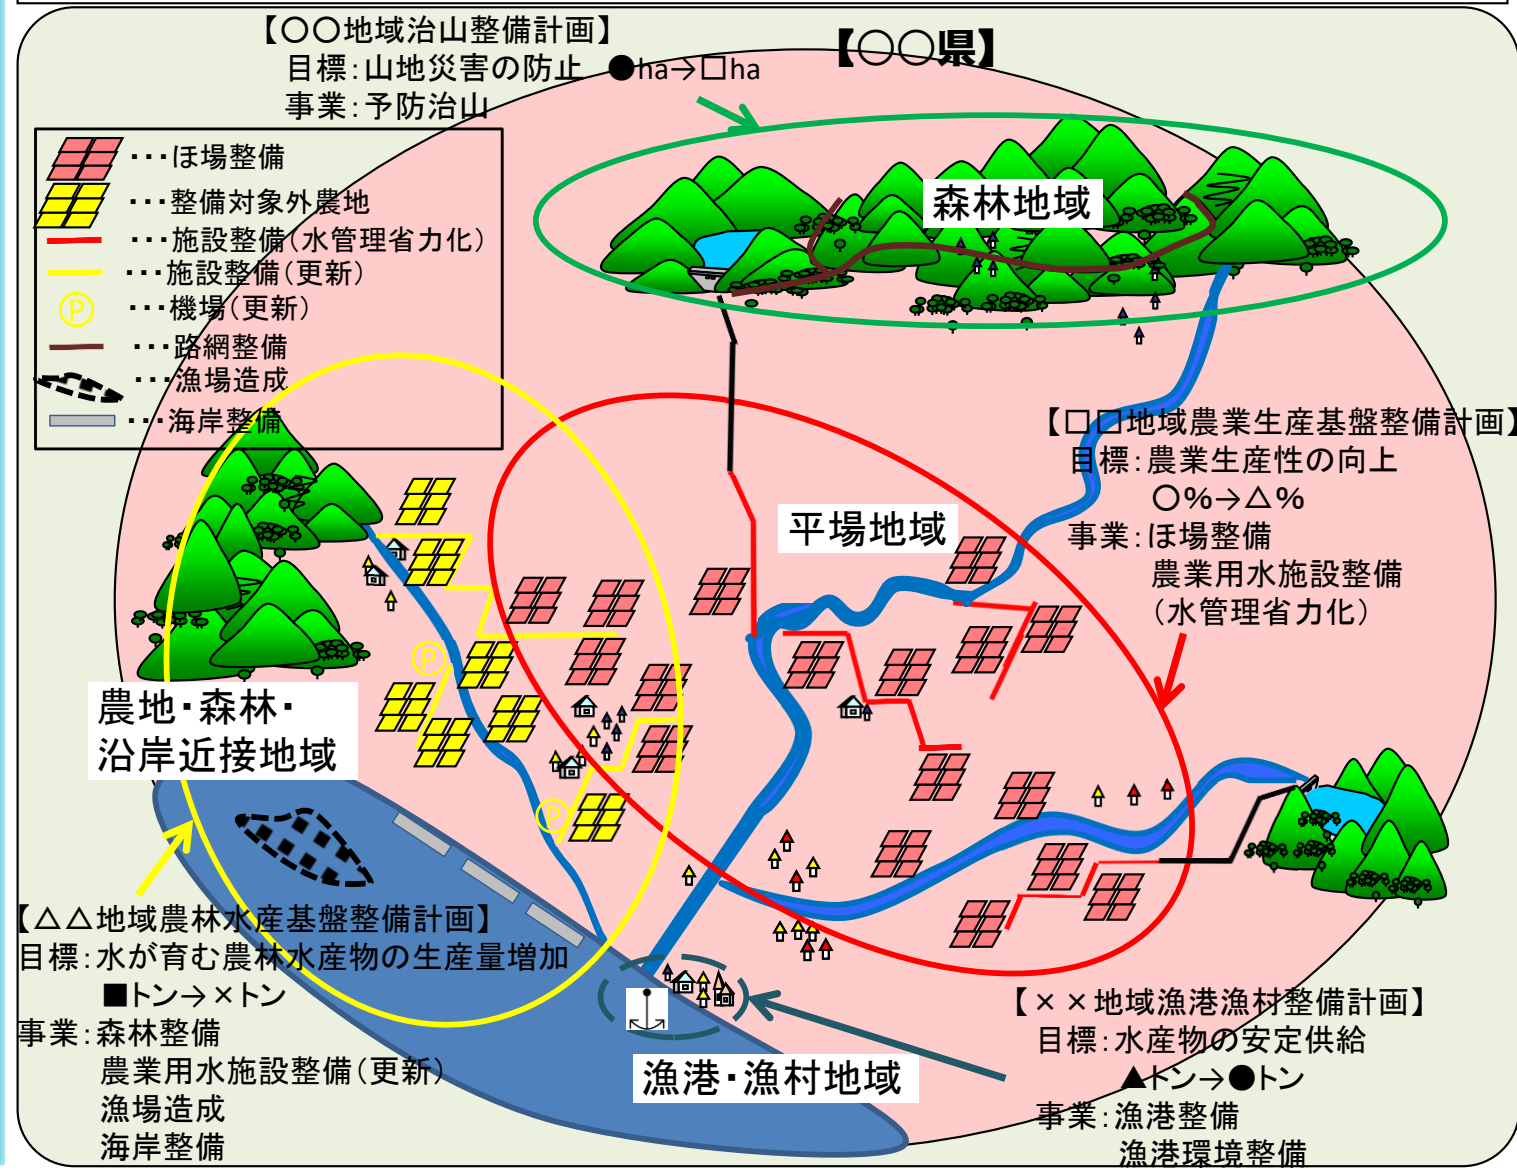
【〇〇地域治山整備計画】
目標：山地災害の防止　●ha→□ha
事業：予防治山

【〇〇県】

・・・ほ場整備
・・・整備対象外農地
・・・施設整備（水管理省力化）
・・・施設整備（更新）
Ⓟ・・・機場（更新）
・・・路網整備
・・・漁場造成
・・・海岸整備

森林地域

【□□地域農業生産基盤整備計画】
目標：農業生産性の向上
〇%→△%
事業：ほ場整備
農業用水施設整備
（水管理省力化）

平場地域

農地・森林・
沿岸近接地域

【△△地域農林水産基盤整備計画】
目標：水が育む農林水産物の生産量増加
■トン→×トン
事業：森林整備
農業用水施設整備（更新）
漁場造成
海岸整備

【××地域漁港漁村整備計画】
目標：水産物の安定供給
▲トン→●トン
事業：漁港整備
漁港環境整備

漁港・漁村地域